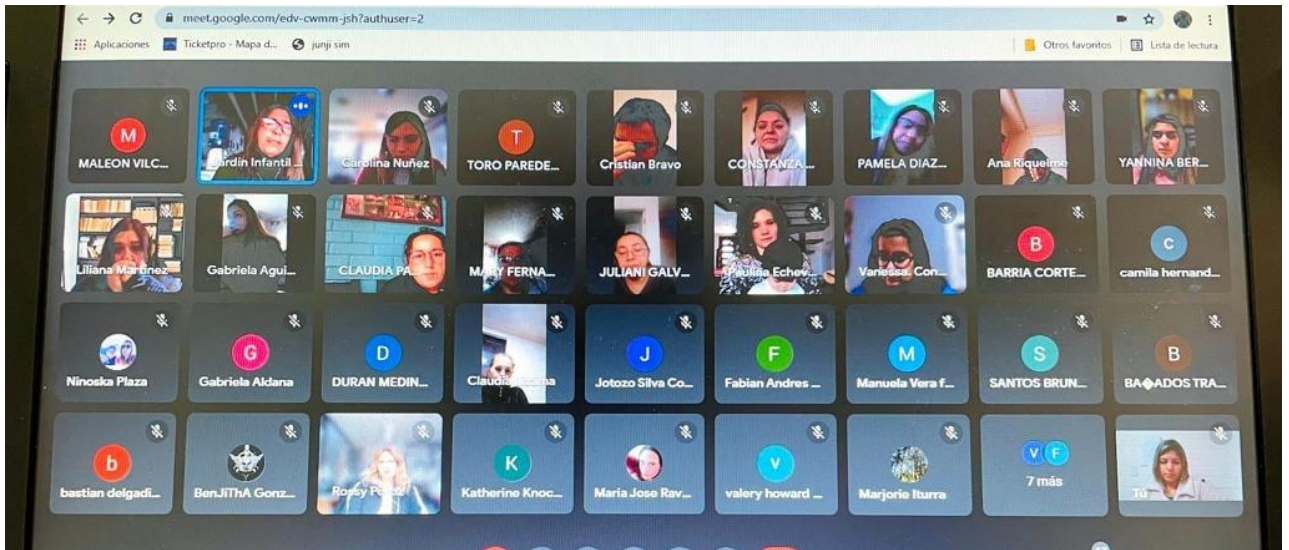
meet.google.com/edv-cwmm-jsh?authuser=2

Aplicaciones Ticketpro - Mapa d... junji sim

Otros favoritos Lista de lectura

M
MALEON VILC...

Jardín Infantil ...

Carolina Nuñez

T
TORO PAREDE...

Cristian Bravo

CONSTANZA ...

PAMELA DIAZ...

Ana Riquelme

YANNINA BER...

Liliana Martinez

Gabriela Agui...

CLAUDIA PA...

MARY FERNA...

JULIANI GALV...

Paulina Echev...

Vanessa. Con...

B
BARRIA CORTE...

C
camila hernand...

Ninoska Plaza

G
Gabriela Aldana

D
DURAN MEDIN...

Claudia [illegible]

J
Jotozo Silva Co...

F
Fabian Andres ...

M
Manuela Vera f...

S
SANTOS BRUN...

B
BA�ADOS TRA...

b
bastian delgadi...

BenJiThA Gonz...

Rossy P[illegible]

K
Katherine Knoc...

Maria Jose Rav...

V
valery howard ...

Marjorie Iturra

V F
7 más

Tú